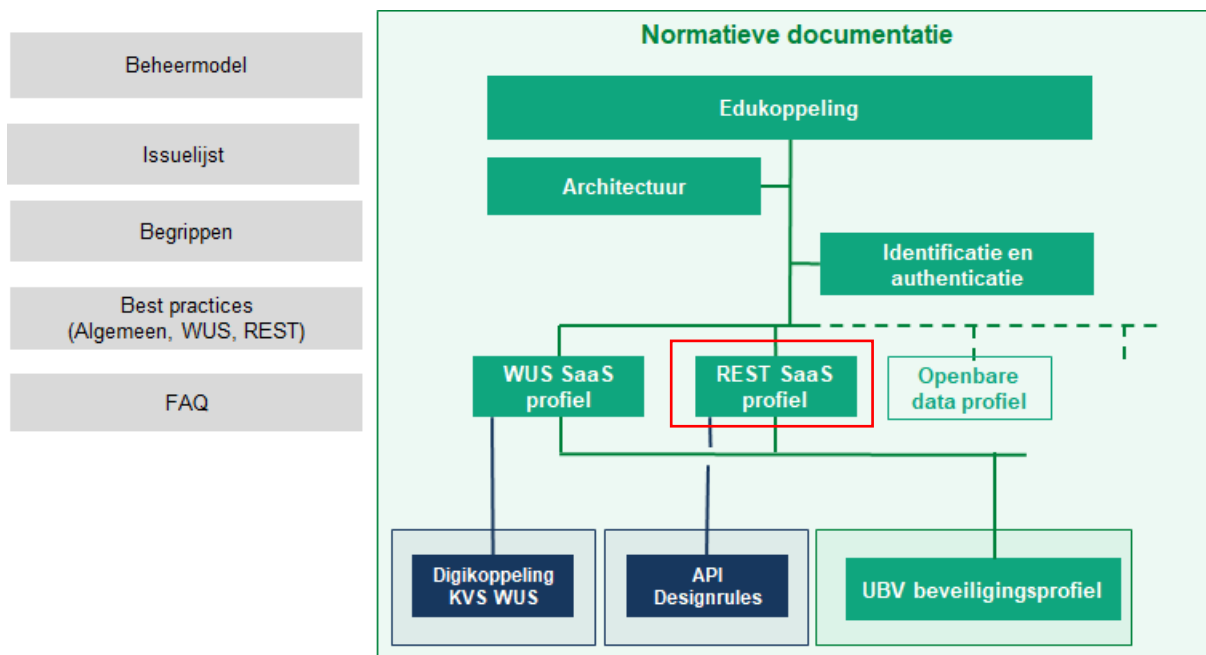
Beheermodel

Issuelijst

Begrippen

Best practices
(Algemeen, WUS, REST)

FAQ

Normatieve documentatie

Edukoppeling

Architectuur

Identificatie en authenticatie

WUS SaaS profiel

REST SaaS profiel

Openbare data profiel

Digikoppeling KVS WUS

API Designrules

UBV beveiligingsprofiel